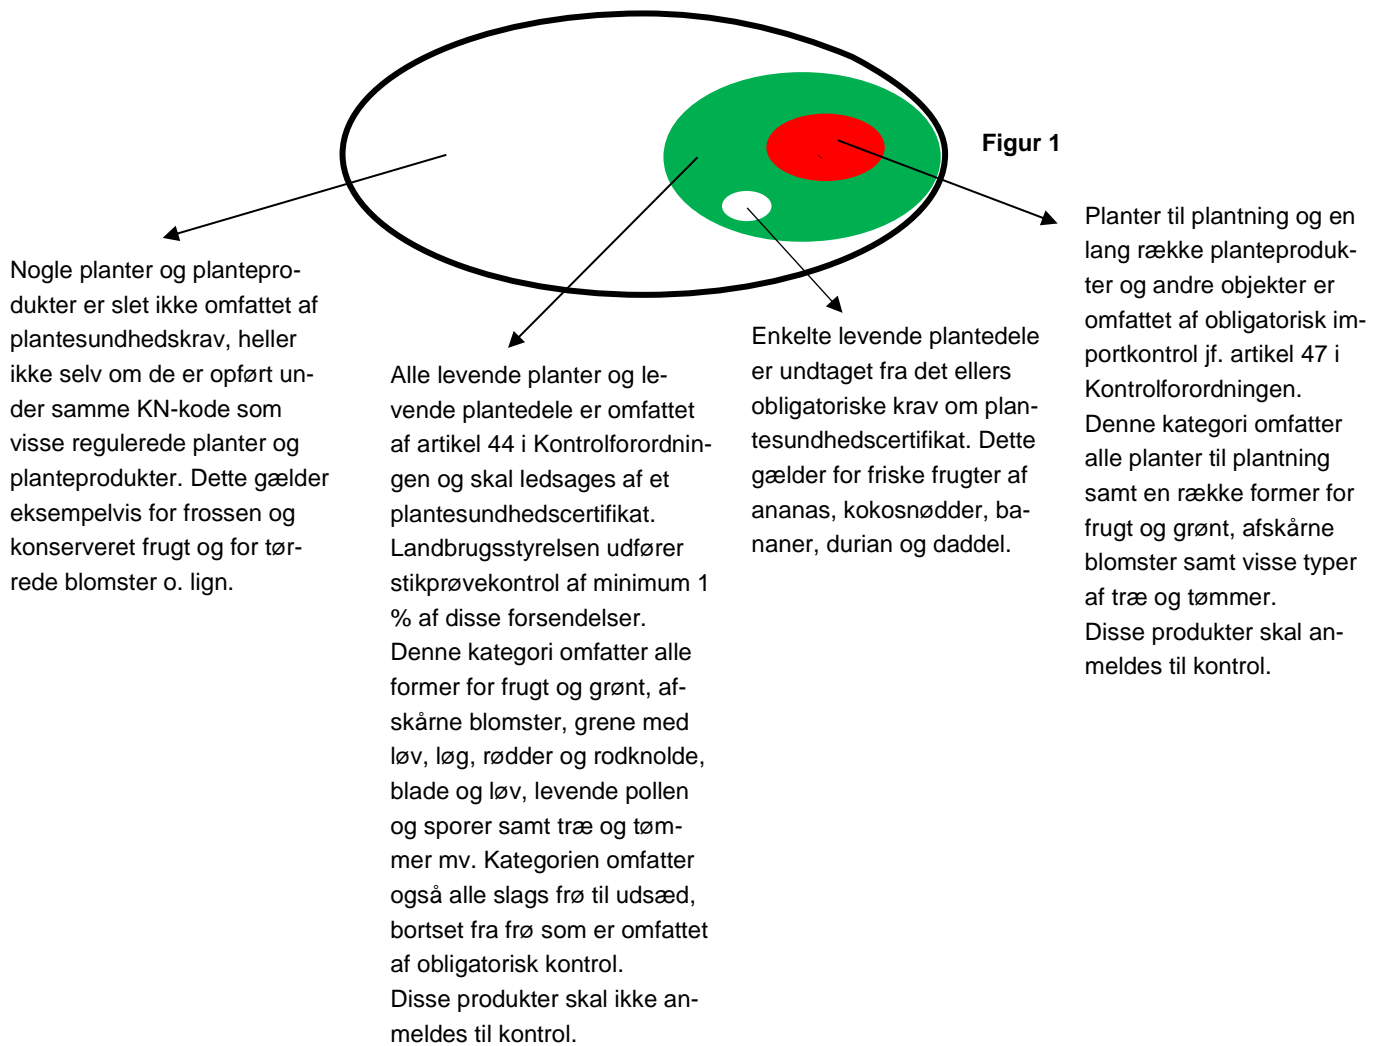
Figur 1

Nogle planter og planteprodukter er slet ikke omfattet af plantesundhedskrav, heller ikke selv om de er opført under samme KN-kode som visse regulerede planter og planteprodukter. Dette gælder eksempelvis for frossen og konserveret frugt og for tørrede blomster o. lign.

Alle levende planter og levende plantedele er omfattet af artikel 44 i Kontrolforordningen og skal ledsages af et plantesundhedscertifikat. Landbrugsstyrelsen udfører stikprøvekontrol af minimum 1 % af disse forsendelser. Denne kategori omfatter alle former for frugt og grønt, afskårne blomster, grene med løv, løg, rødder og rodknolde, blade og løv, levende pollen og sporer samt træ og tømmer mv. Kategorien omfatter også alle slags frø til udsæd, bortset fra frø som er omfattet af obligatorisk kontrol.
Disse produkter skal ikke anmeldes til kontrol.

Enkelte levende plantedele er undtaget fra det ellers obligatoriske krav om plantesundhedscertifikat. Dette gælder for friske frugter af ananas, kokosnødder, bananer, durian og daddel.

Planter til plantning og en lang række planteprodukter og andre objekter er omfattet af obligatorisk importkontrol jf. artikel 47 i Kontrolforordningen. Denne kategori omfatter alle planter til plantning samt en række former for frugt og grønt, afskårne blomster samt visse typer af træ og tømmer.
Disse produkter skal anmeldes til kontrol.